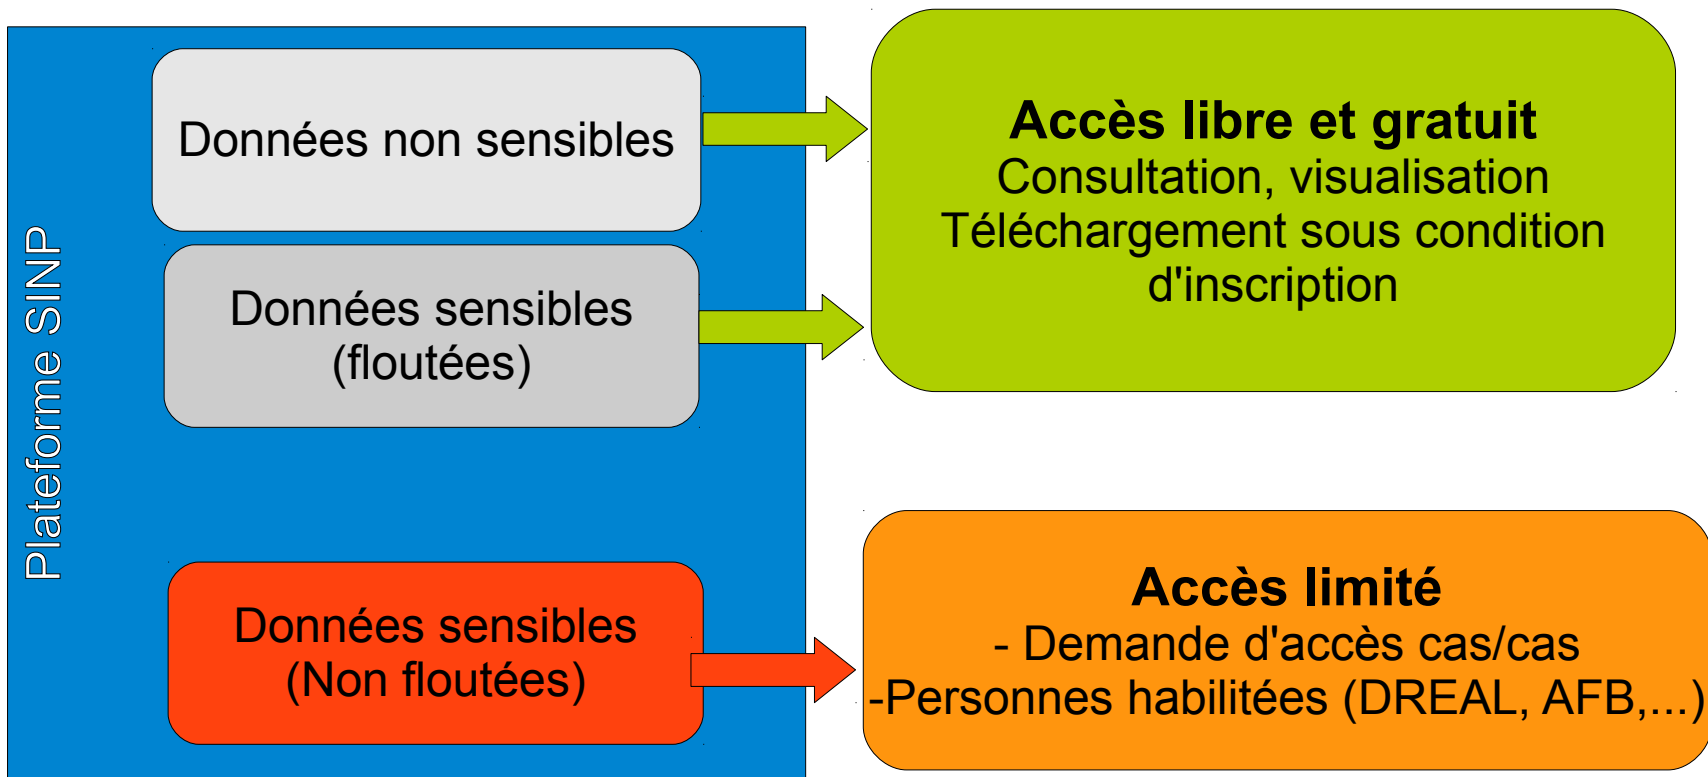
Plateforme SINP

Données non sensibles

Données sensibles (floutées)

Données sensibles (Non floutées)

Accès libre et gratuit
Consultation, visualisation
Téléchargement sous condition d'inscription

Accès limité
- Demande d'accès cas/cas
-Personnes habilitées (DREAL, AFB,...)